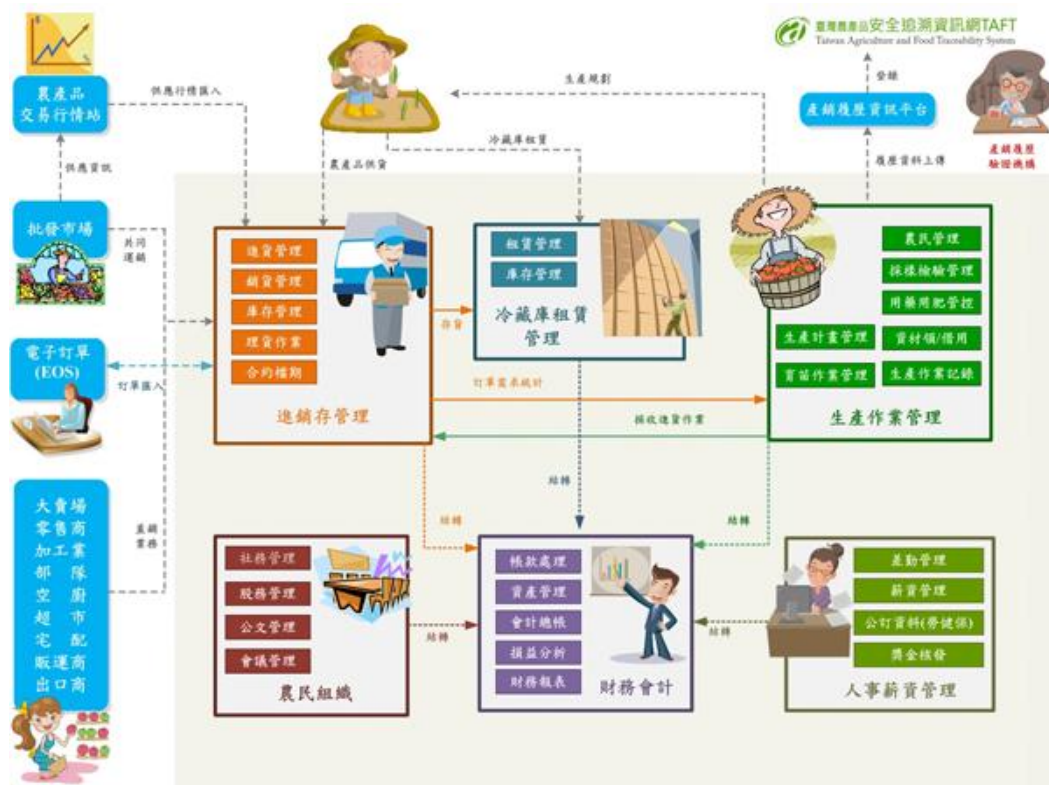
臺灣農產品安全追溯資訊網TAFT
Taiwan Agriculture and Food Traceability System

農產品交易行情站

供應行情匯入

生產規劃

發錄

產銷履歷資訊平台

產銷履歷驗證機構

供應資訊

冷藏庫租賃

農產品供貨

履歷資料上傳

批發市場

共同運銷

進貨管理
銷貨管理
庫存管理
理貨作業
合約檔期

租賃管理
庫存管理

冷藏庫租賃管理

存貨

農民管理
採樣檢驗管理
用藥用肥管控
生產計畫管理
資材領/借用
育苗作業管理
生產作業記錄

電子訂單 (EOS)

訂單匯入

訂單需求統計

進銷存管理

採收進貨作業

生產作業管理

大賣場
零售商
加工業
部隊
空廚
超市
宅配
販運商
出口商

直銷業務

結轉

結轉

結轉

社務管理
股務管理
公文管理
會議管理

帳款處理
資產管理
會計總帳
損益分析
財務報表

差勤管理
薪資管理
公扣資料(勞健保)
獎金核發

結轉

結轉

農民組織

財務會計

人事薪資管理